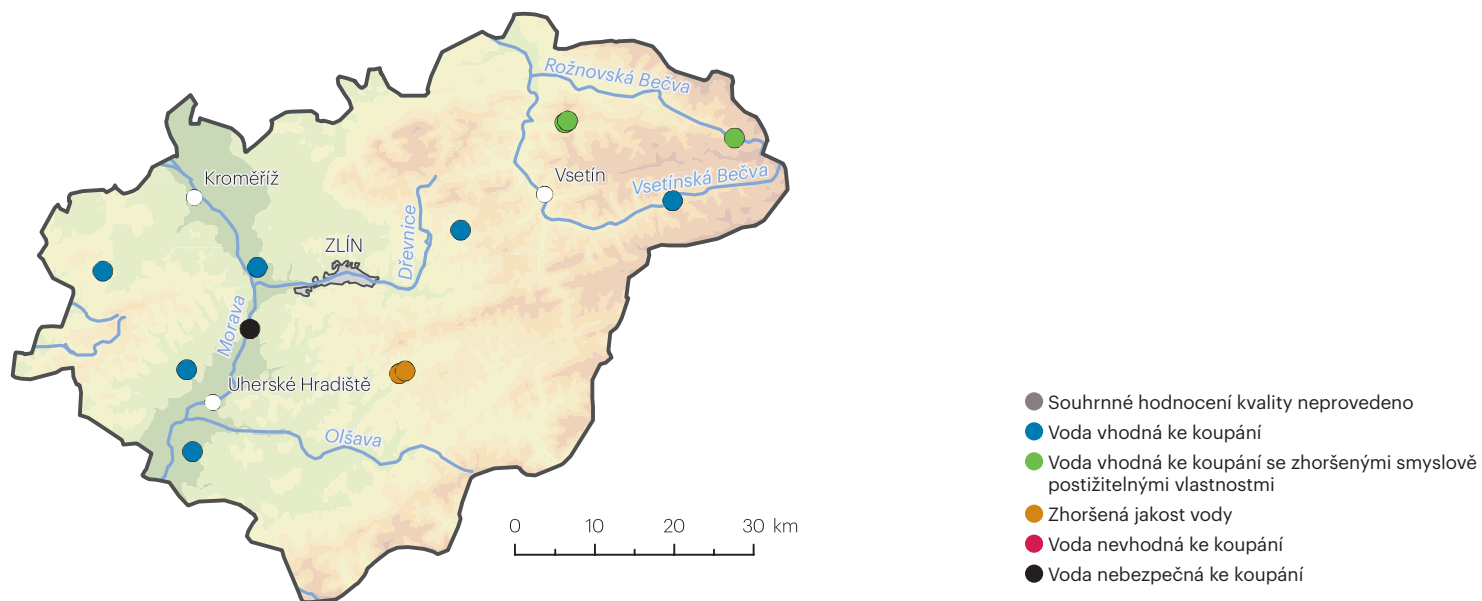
Rožnovská Bečva
Vsetín
Vsetínská Bečva
Kroměříž
Dřevnice
ZLÍN
Morava
Uherské Hradiště
Olšava

0 10 20 30 km

Souhrnné hodnocení kvality neprovedeno
Voda vhodná ke koupání
Voda vhodná ke koupání se zhoršenými smyslově postižitelnými vlastnostmi
Zhoršená jakost vody
Voda nevhodná ke koupání
Voda nebezpečná ke koupání